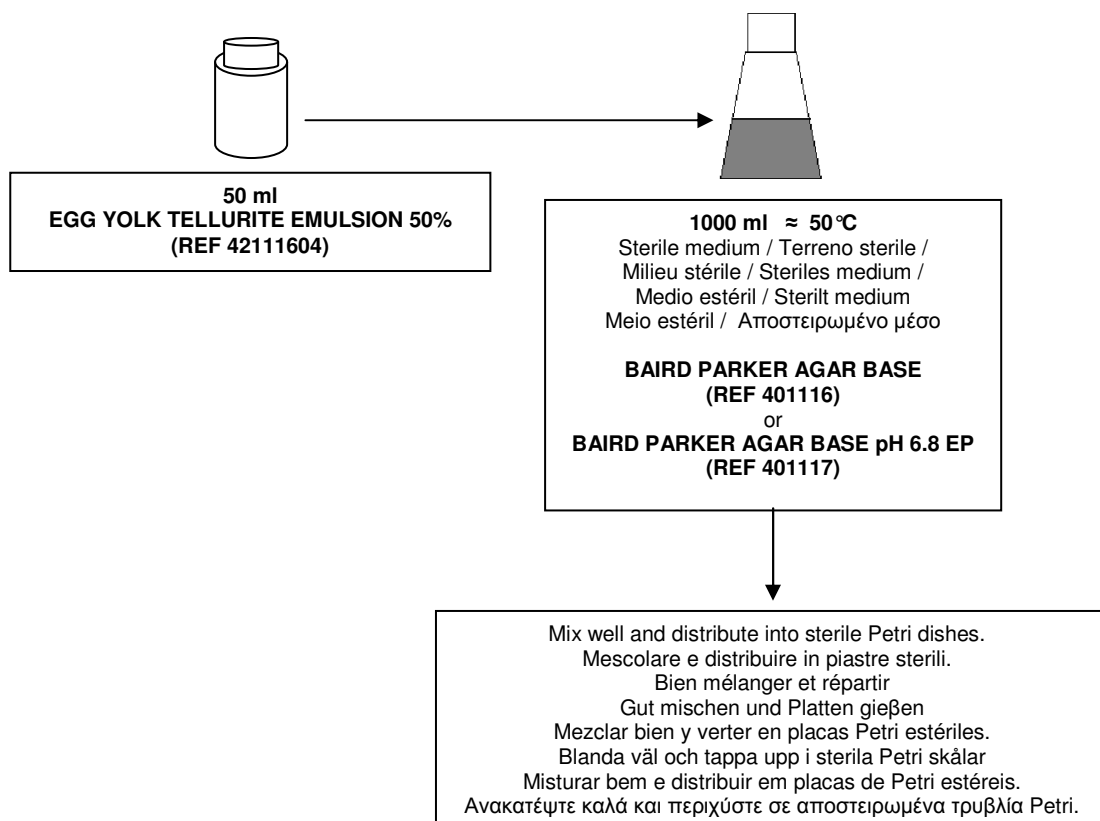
50 ml
EGG YOLK TELLURITE EMULSION 50%
(REF 42111604)

1000 ml ≈ 50°C
Sterile medium / Terreno sterile /
Milieu stérile / Steriles medium /
Medio estéril / Sterilt medium
Meio estéril / Αποστειρωμένο μέσο

BAIRD PARKER AGAR BASE
(REF 401116)
or
BAIRD PARKER AGAR BASE pH 6.8 EP
(REF 401117)

Mix well and distribute into sterile Petri dishes.
Mescolare e distribuire in piastre sterili.
Bien mélanger et répartir
Gut mischen und Platten gieβen
Mezclar bien y verter en placas Petri estériles.
Blanda väl och tappa upp i sterila Petri skålar
Misturar bem e distribuir em placas de Petri estéreis.
Ανακατέψτε καλά και περιχύστε σε αποστειρωμένα τρυβλία Petri.